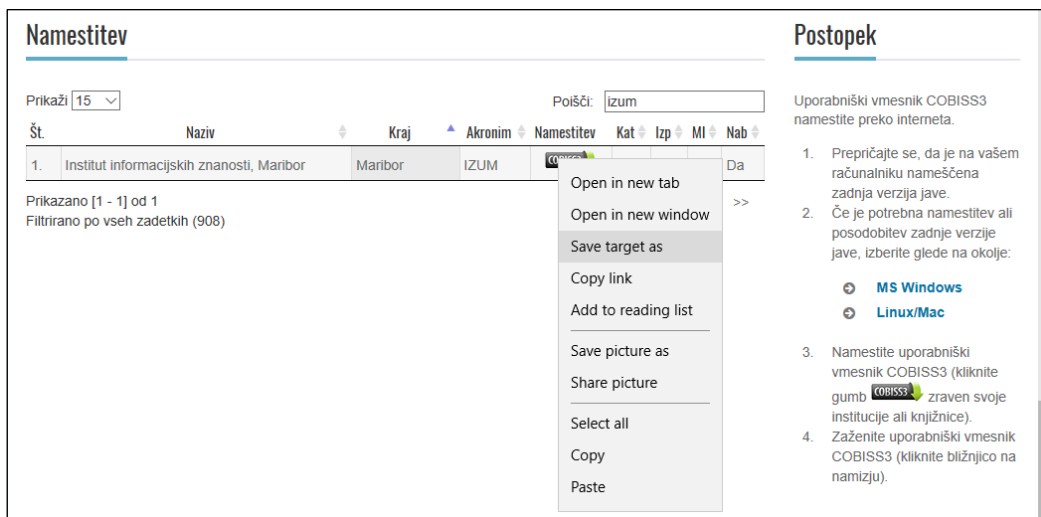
Namestitev

Prikaži 15

Poišči: izum

| Št. | Naziv | Kraj | Akronim | Namestitev | Kat | Izp | MI | Nab |
|---|---|---|---|---|---|---|---|---|
| 1. | Institut informacijskih znanosti, Maribor | Maribor | IZUM | COBISS3 | | | | Da |

Prikazano [1 - 1] od 1
Filtrirano po vseh zadetkih (908)

>>

Open in new tab
Open in new window
Save target as
Copy link
Add to reading list
Save picture as
Share picture
Select all
Copy
Paste

Postopek

Uporabniški vmesnik COBISS3 namestite preko interneta.

1. Prepričajte se, da je na vašem računalniku nameščena zadnja verzija jave.
2. Če je potrebna namestitev ali posodobitev zadnje verzije jave, izberite glede na okolje:

MS Windows
Linux/Mac

3. Namestite uporabniški vmesnik COBISS3 (kliknite gumb COBISS3 zraven svoje institucije ali knjižnice).
4. Zaženite uporabniški vmesnik COBISS3 (kliknite bližnjico na namizju).